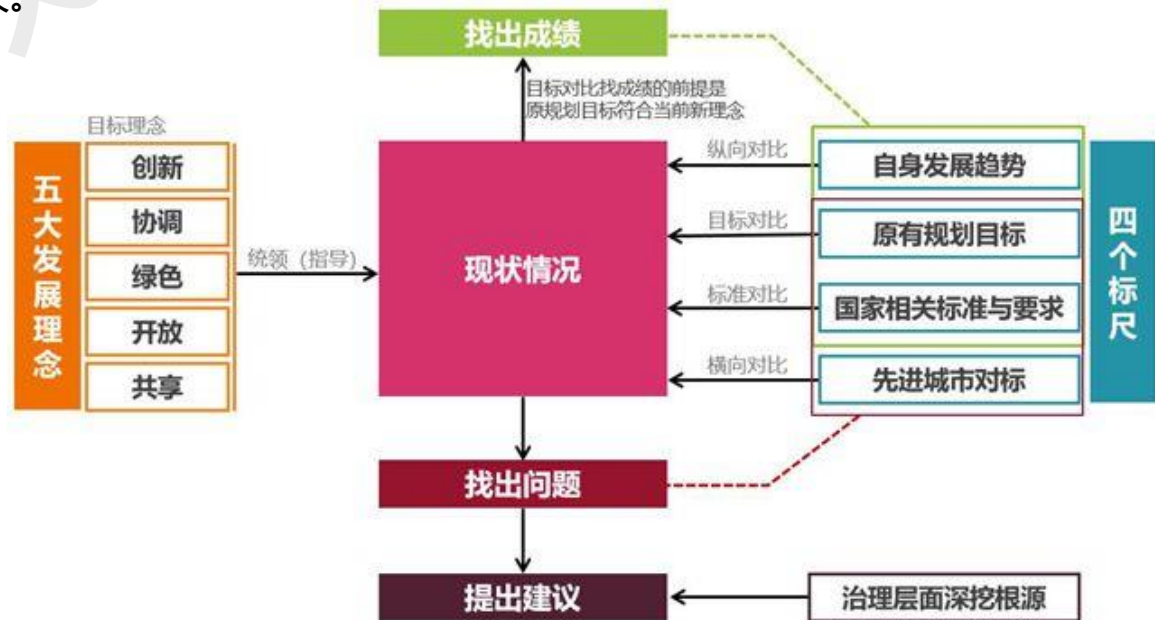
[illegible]。

找出成绩

目标对比找成绩的前提是原规划目标符合当前新理念

目标理念

五大发展理念

创新
协调
绿色
开放
共享

统领（指导）

现状情况

纵向对比
目标对比
标准对比
横向对比

自身发展趋势
原有规划目标
国家相关标准与要求
先进城市对标

四个标尺

找出问题

提出建议

治理层面深挖根源